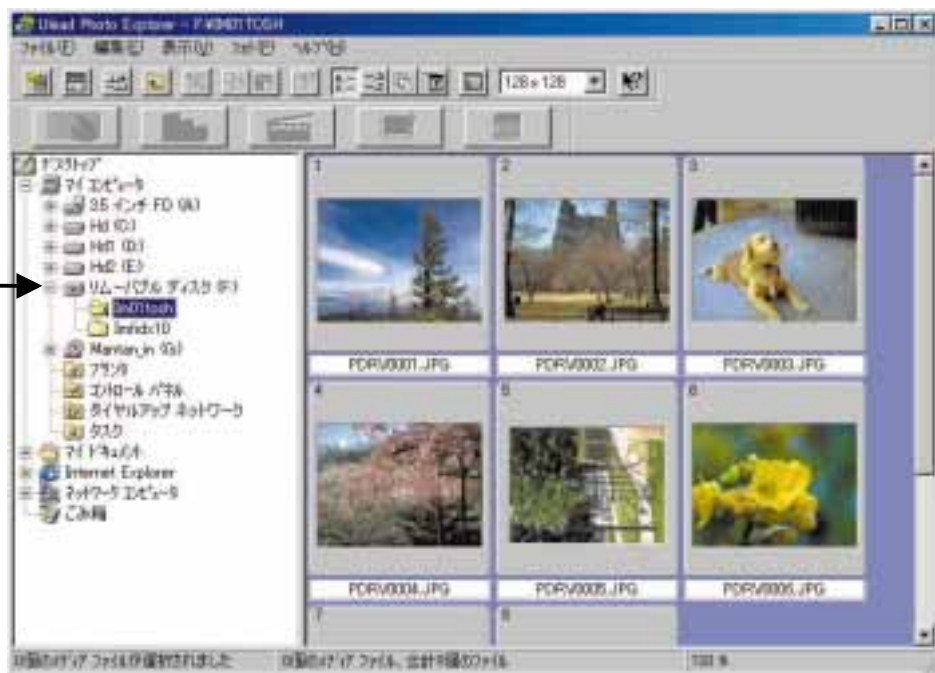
Ulead Photo Explorer - F:¥3N01TOSH

ファイル(F) 編集(E) 表示(V) ツール(T) ヘルプ(H)

128 x 128

デスクトップ
マイ コンピュータ
3.5 インチ FD (A:)
Hd (C:)
Hd1 (D:)
Hd2 (E:)
リムーバブル ディスク (F:)
3n01tosh
Imfidx10
Mantan_in (G:)
プリンタ
コントロール パネル
ダイヤルアップ ネットワーク
タスク
マイ ドキュメント
Internet Explorer
ネットワーク コンピュータ
ごみ箱

1
PDRV0001.JPG
2
PDRV0002.JPG
3
PDRV0003.JPG
4
PDRV0004.JPG
5
PDRV0005.JPG
6
PDRV0006.JPG
7
8

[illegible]個のメディア ファイルが選択されました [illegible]個のメディア ファイル、合計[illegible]個のファイル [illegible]